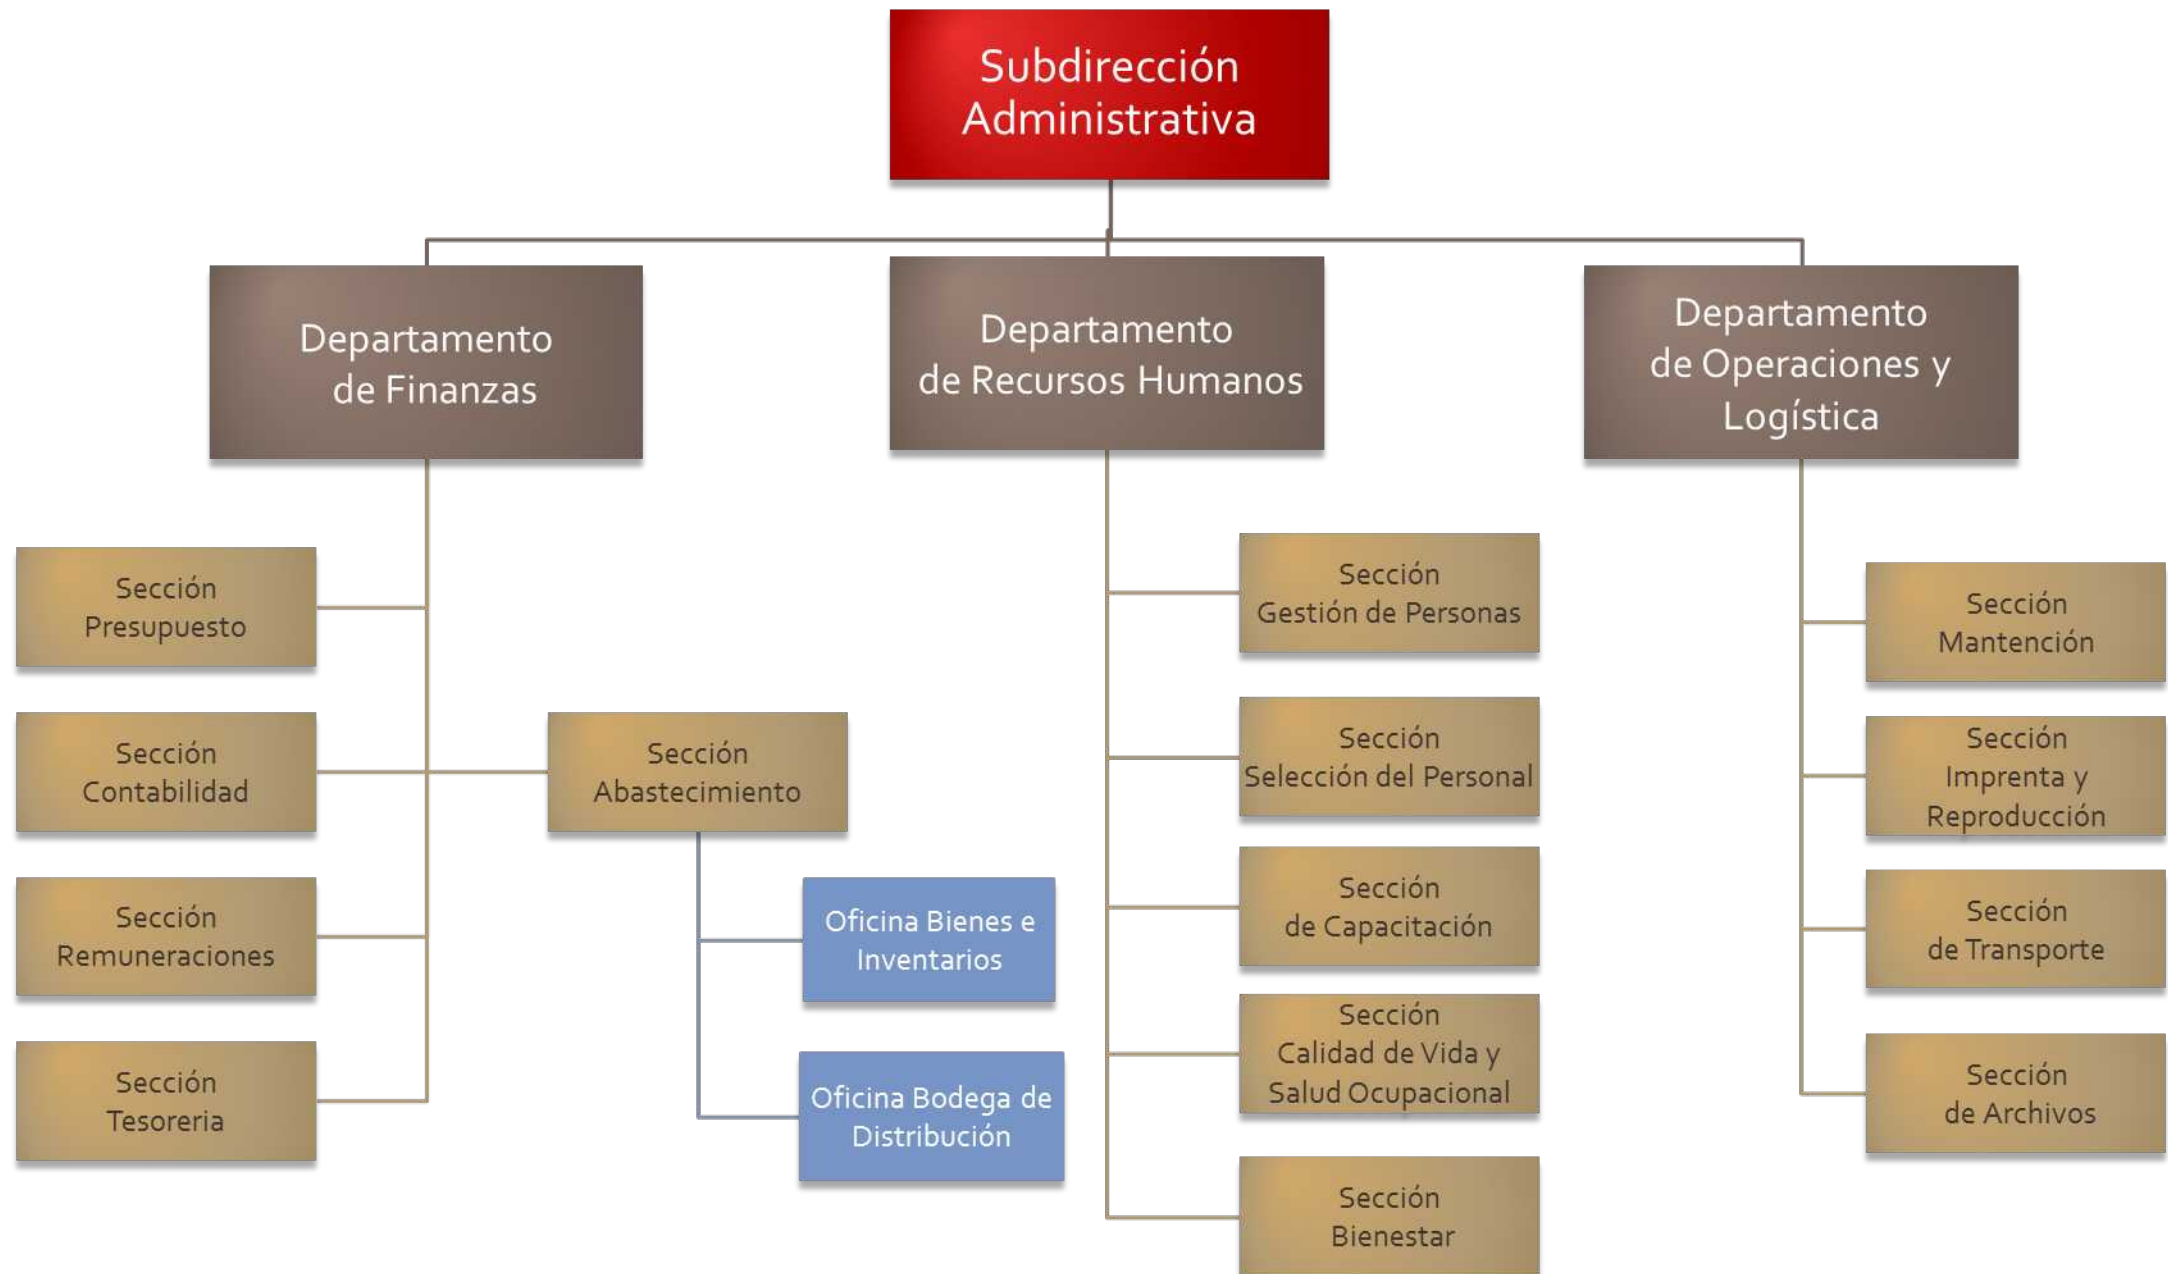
Subdirección Administrativa

Departamento de Finanzas

Departamento de Recursos Humanos

Departamento de Operaciones y Logística

Sección Presupuesto

Sección Contabilidad

Sección Remuneraciones

Sección Tesoreria

Sección Abastecimiento

Oficina Bienes e Inventarios

Oficina Bodega de Distribución

Sección Gestión de Personas

Sección Selección del Personal

Sección de Capacitación

Sección Calidad de Vida y Salud Ocupacional

Sección Bienestar

Sección Mantención

Sección Imprenta y Reproducción

Sección de Transporte

Sección de Archivos